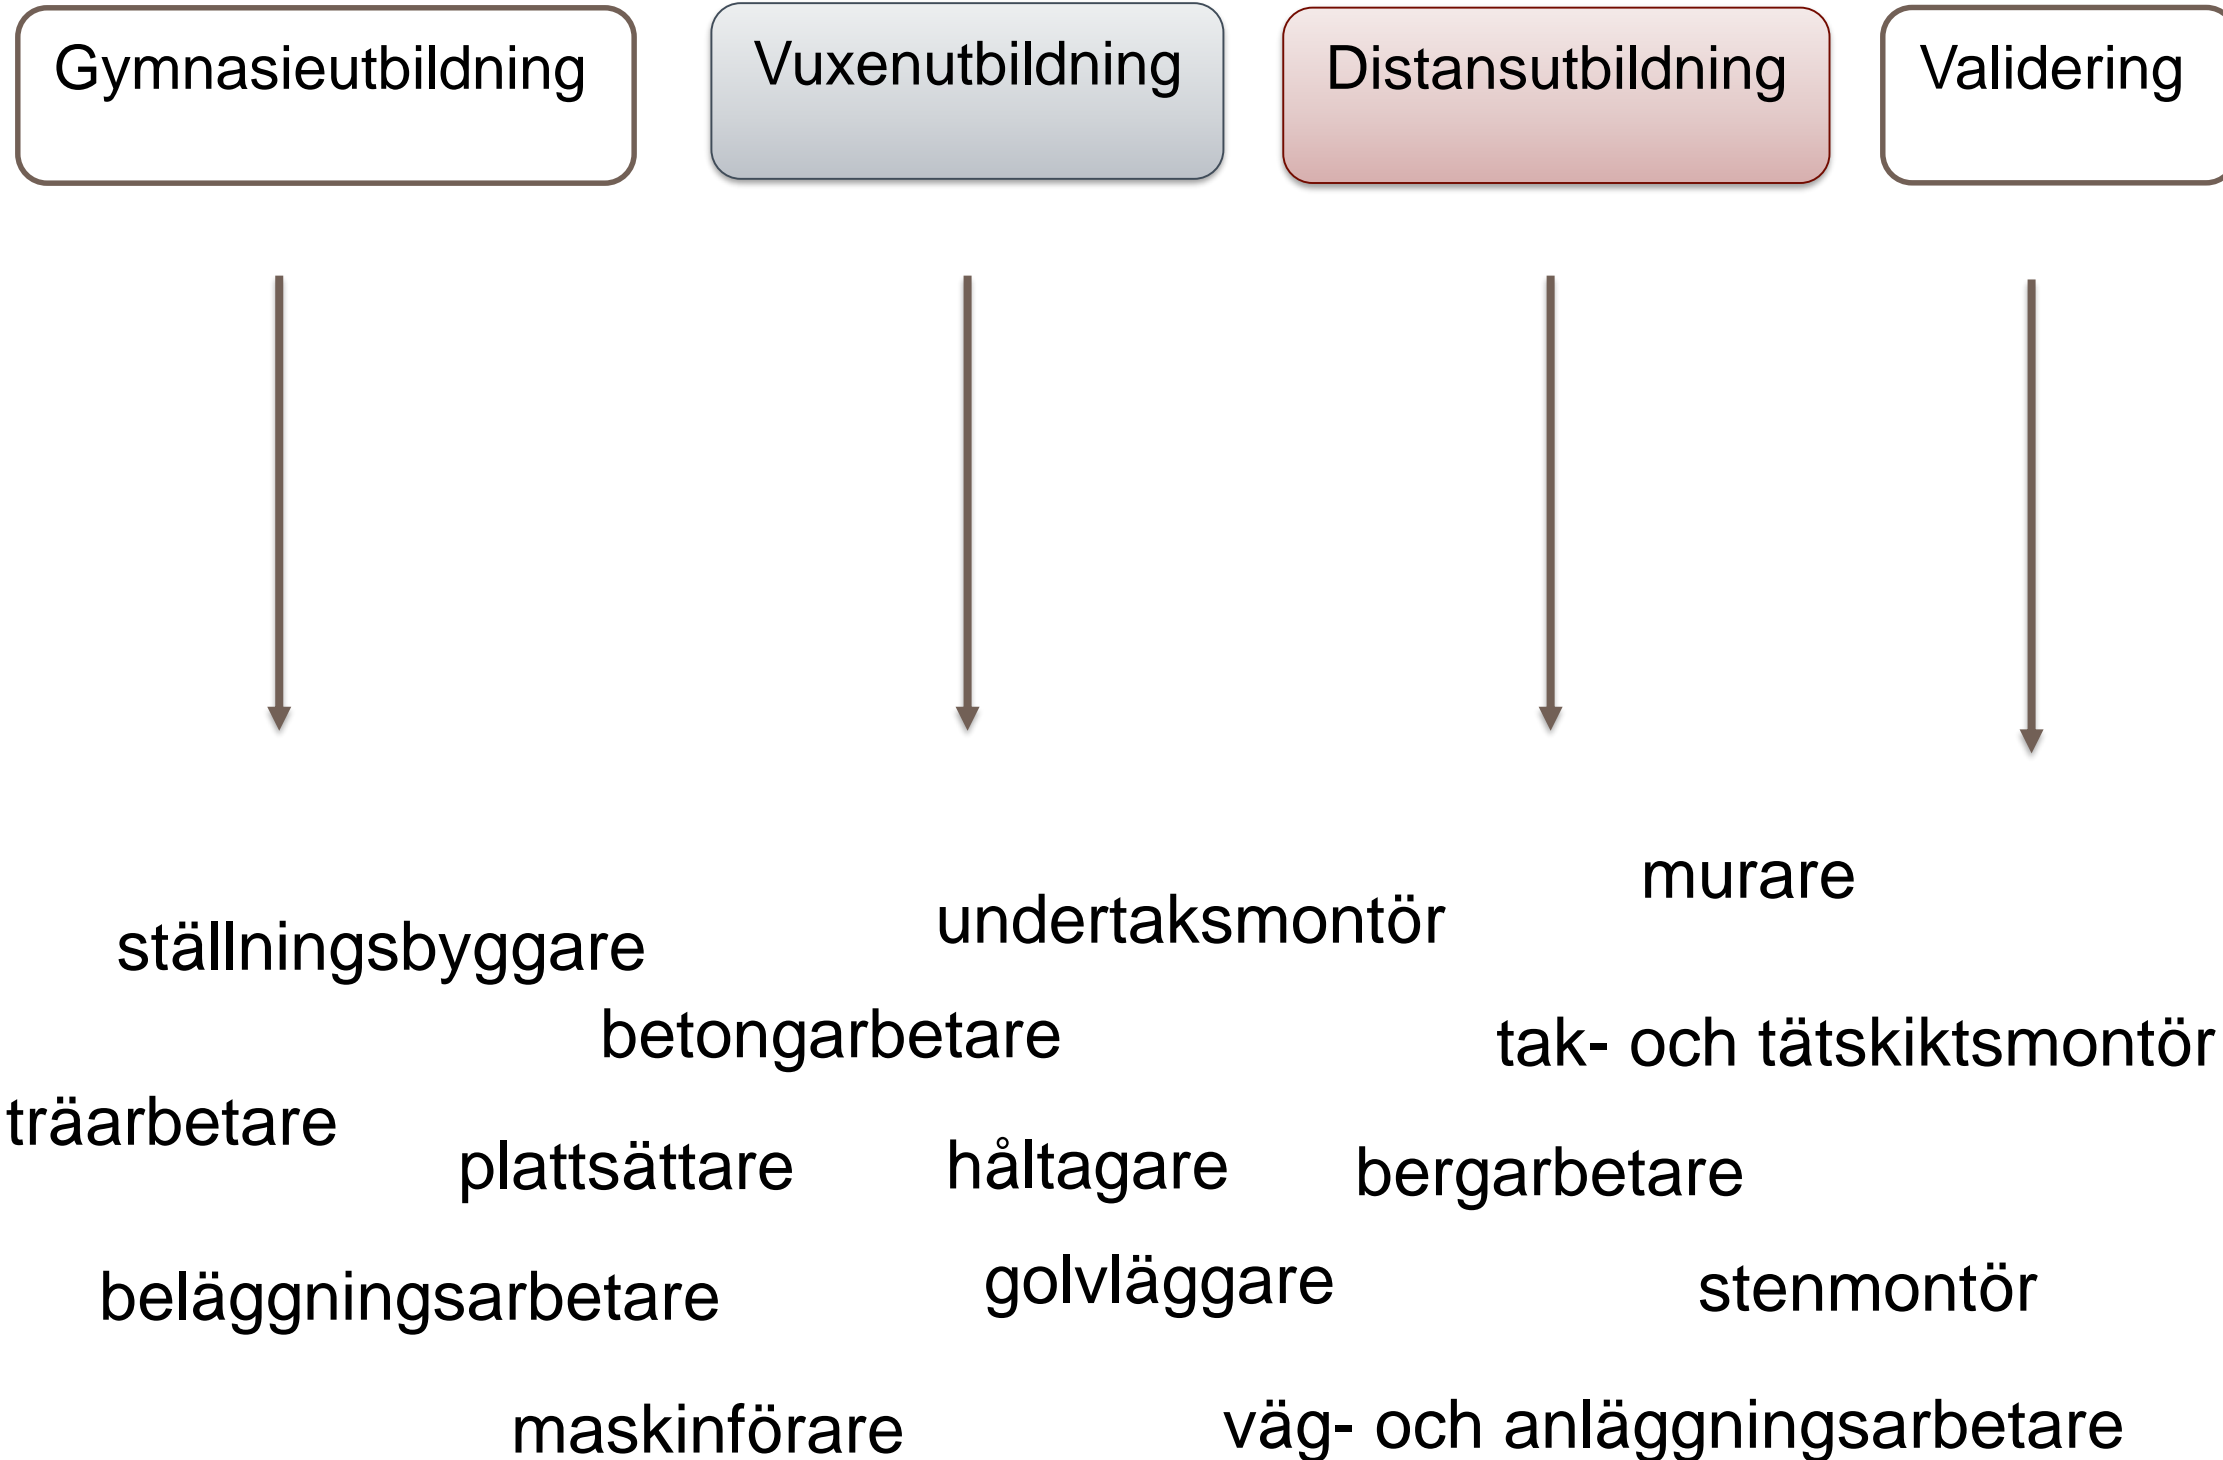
Gymnasieutbildning

Vuxenutbildning

Distansutbildning

Validering

murare

undertaksmontör

ställningsbyggare

betongarbetare

tak- och tätskiktsmontör

träarbetare

plattsättare

håltagare

bergarbetare

beläggningsarbetare

golvläggare

stenmontör

maskinförare

väg- och anläggningsarbetare